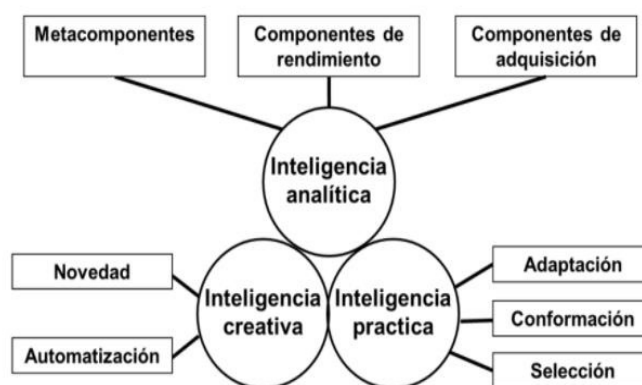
Metacomponentes

Componentes de rendimiento

Componentes de adquisición

Inteligencia analítica

Novedad

Automatización

Inteligencia creativa

Inteligencia practica

Adaptación

Conformación

Selección